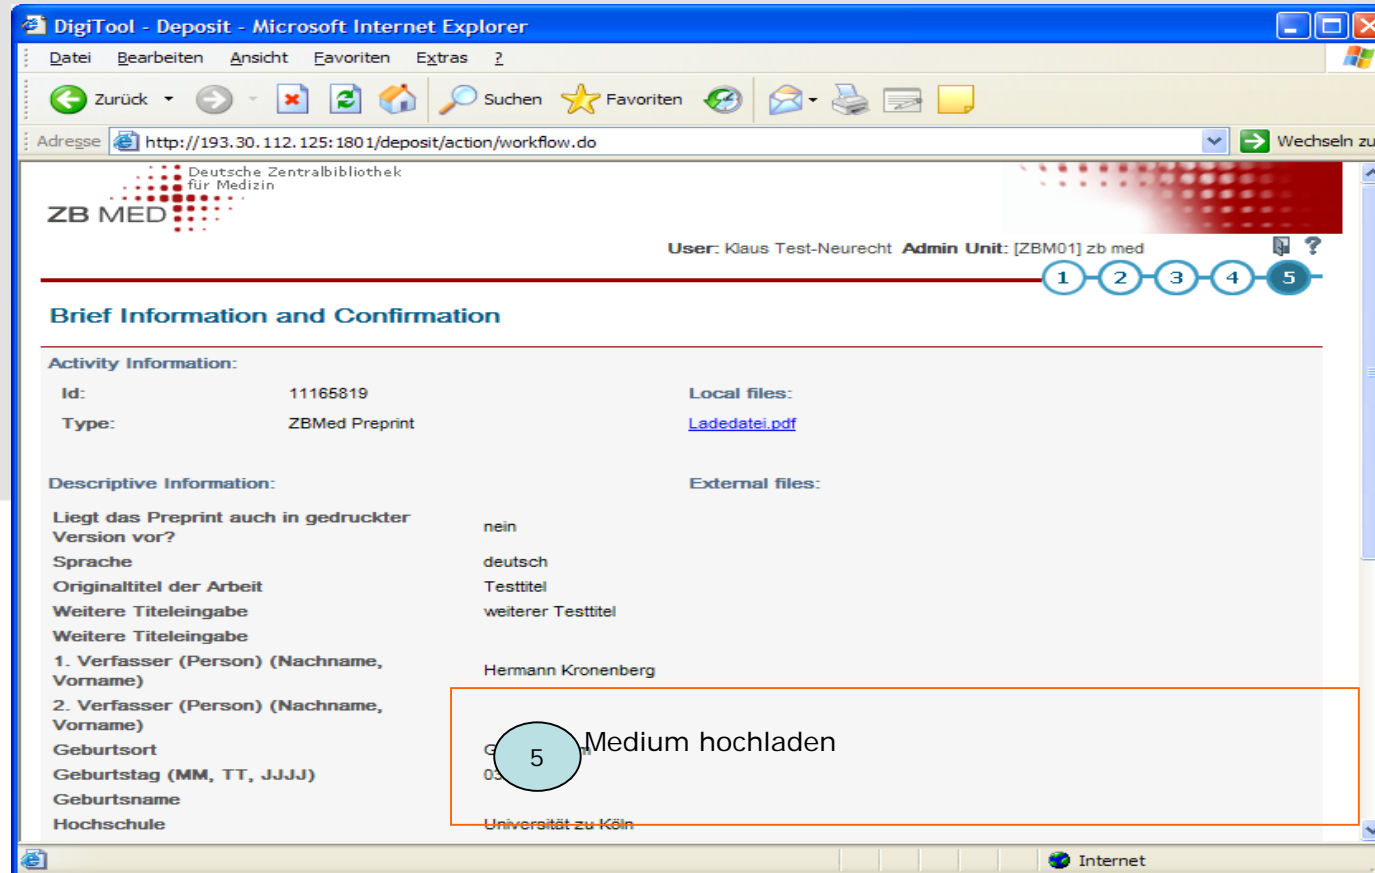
DigiTool - Deposit - Microsoft Internet Explorer

Datei Bearbeiten Ansicht Favoriten Extras ?

Zurück Suchen Favoriten

Adresse http://193.30.112.125:1801/deposit/action/workflow.do Wechseln zu

Deutsche Zentralbibliothek für Medizin
ZB MED

User: Klaus Test-Neurecht Admin Unit: [ZBM01] zb med

1 2 3 4 5

Brief Information and Confirmation

Activity Information:

Id: 11165819

Type: ZBMed Preprint

Local files:

Ladedatei.pdf

Descriptive Information:

External files:

| | |
|---|---|
| Liegt das Preprint auch in gedruckter Version vor? | nein |
| Sprache | deutsch |
| Originaltitel der Arbeit | Testtitel |
| Weitere Titeleingabe | weiterer Testtitel |
| Weitere Titeleingabe | |
| 1. Verfasser (Person) (Nachname, Vorname) | Hermann Kronenberg |
| 2. Verfasser (Person) (Nachname, Vorname) | |
| Geburtsort | G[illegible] |
| Geburtstag (MM, TT, JJJJ) | 03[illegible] |
| Geburtsname | |
| Hochschule | Universität zu Köln |

5 Medium hochladen

Internet